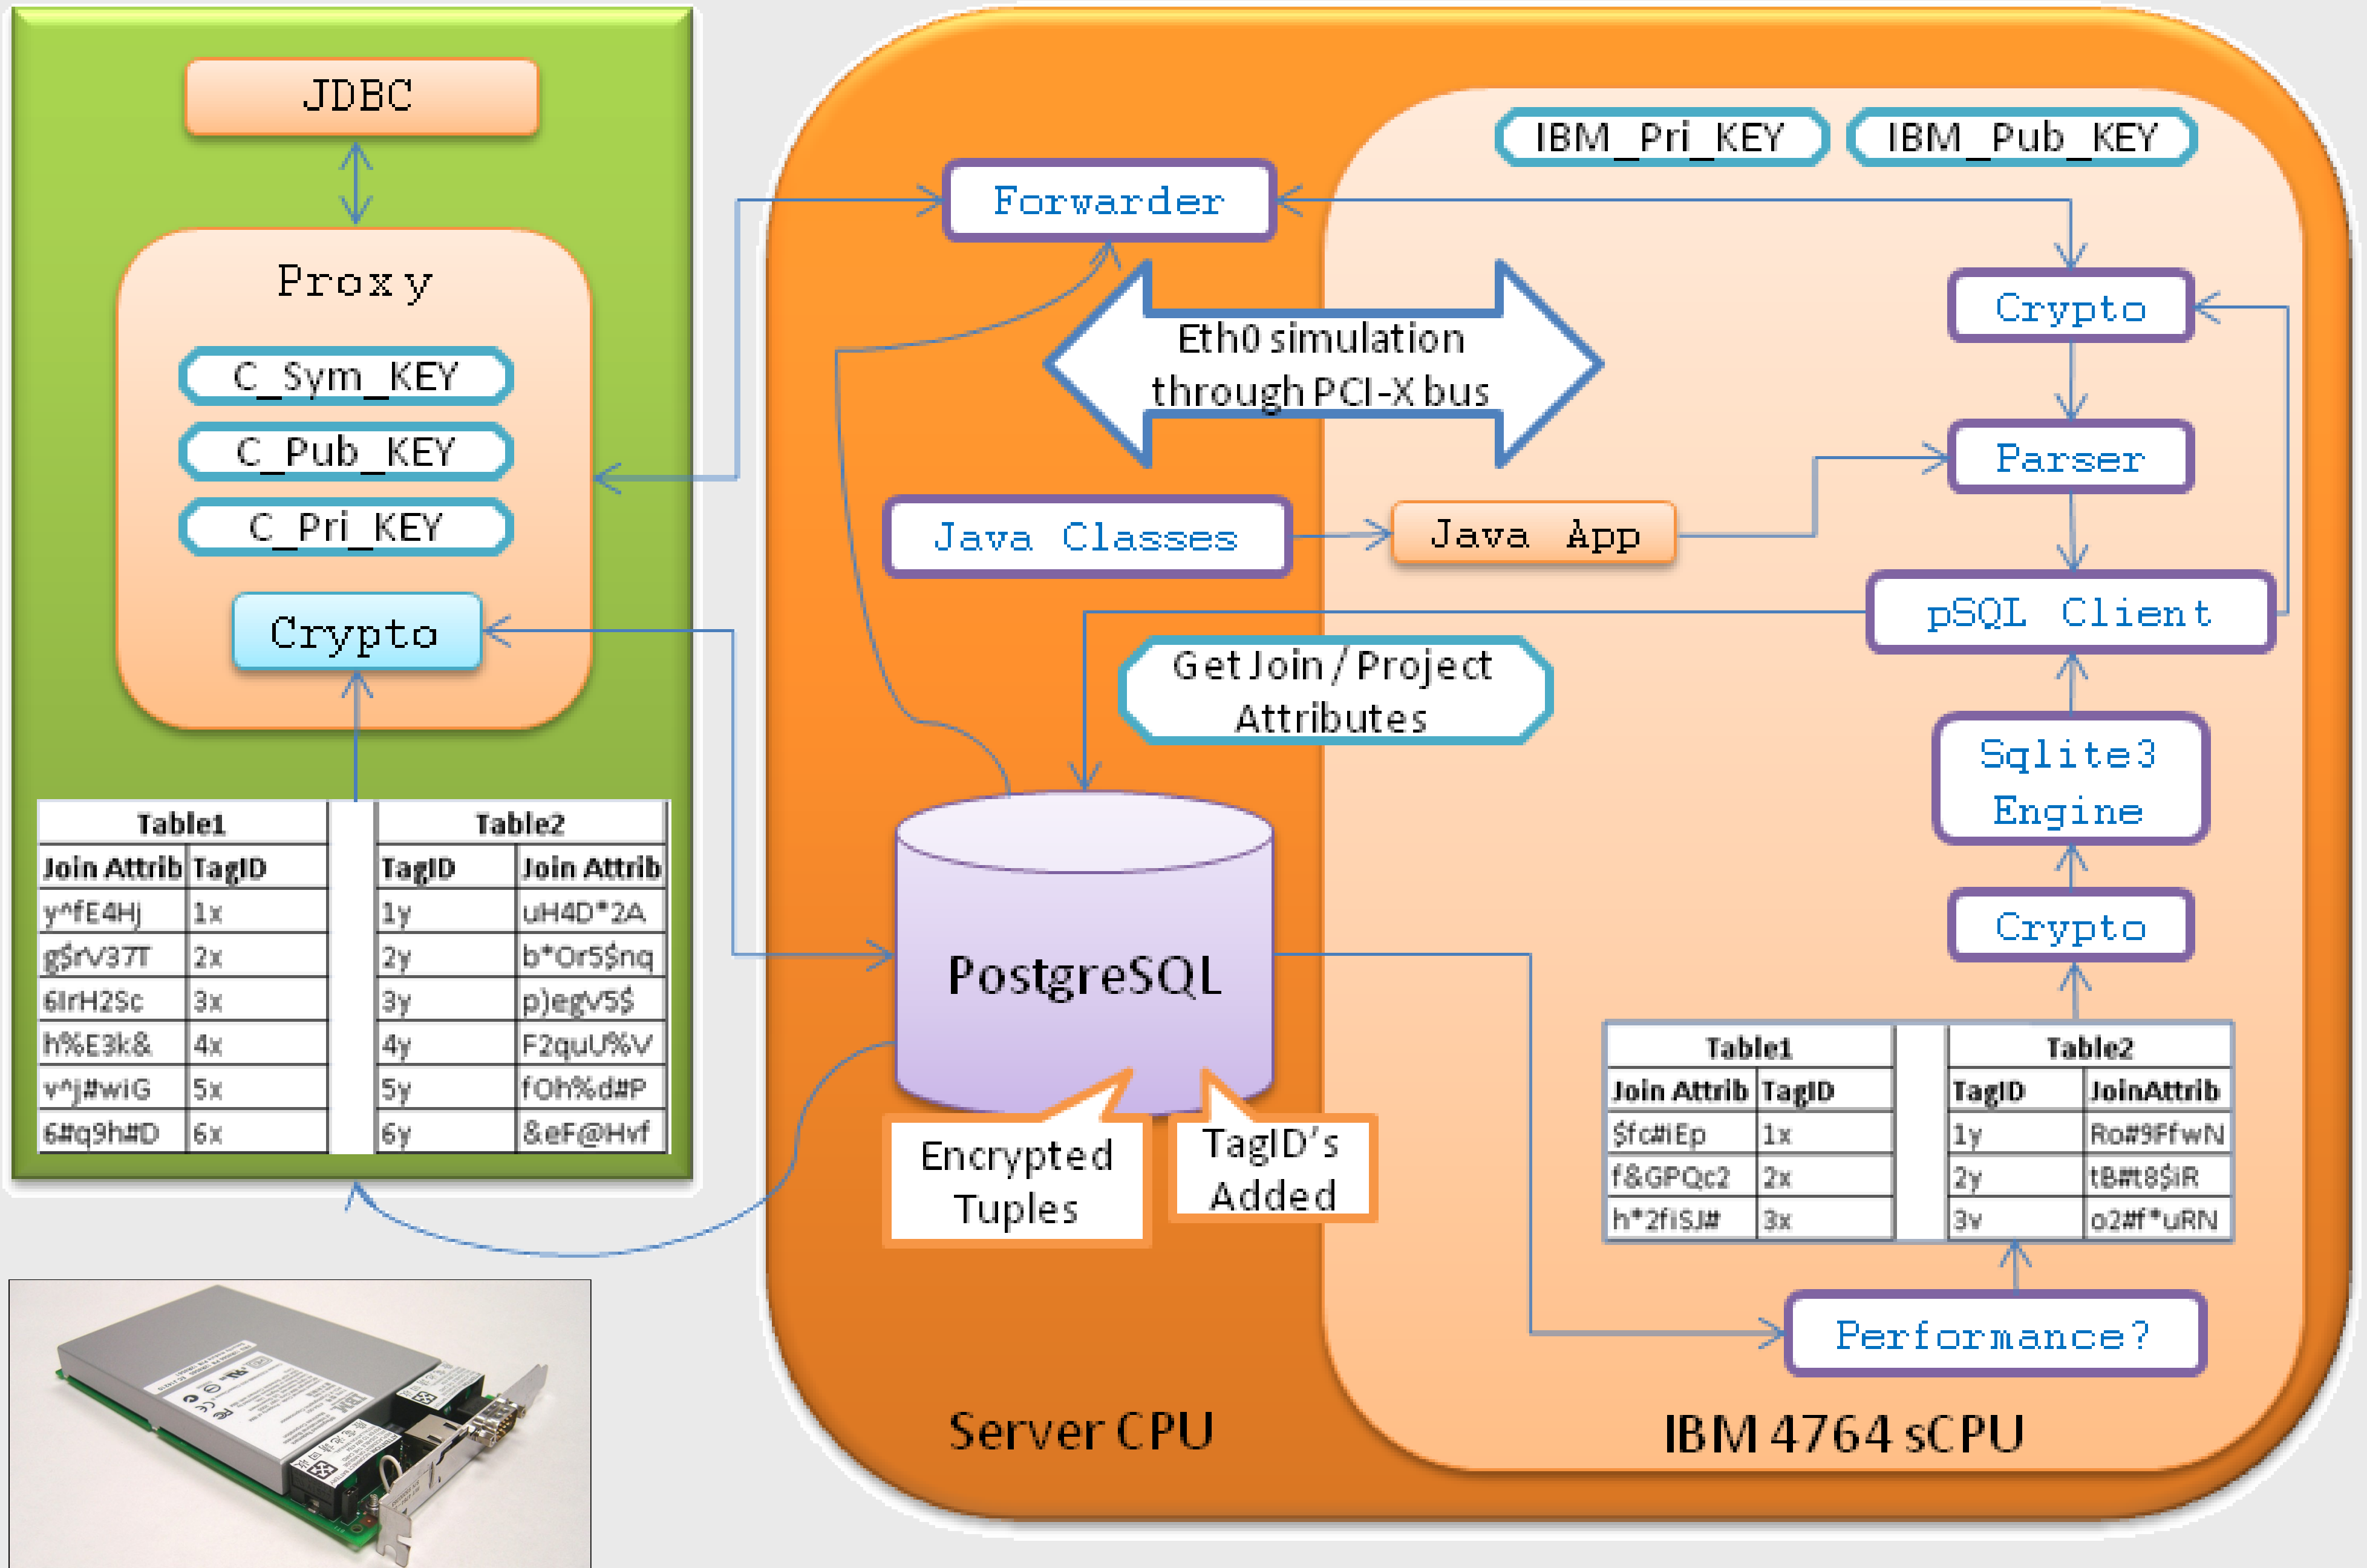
JDBC

Proxy

C_Sym_KEY

C_Pub_KEY

C_Pri_KEY

Crypto

| Table1 | |
|---|---|
| Join Attrib | TagID |
| y^fE4Hj | 1x |
| g$rV37T | 2x |
| 6IrH2Sc | 3x |
| h%E3k& | 4x |
| v^j#wiG | 5x |
| 6#q9h#D | 6x |

| Table2 | |
|---|---|
| TagID | Join Attrib |
| 1y | uH4D*2A |
| 2y | b*Or5$nq |
| 3y | p)egV5$ |
| 4y | F2quU%V |
| 5y | fOh%d#P |
| 6y | &eF@Hvf |

IBM_Pri_KEY

IBM_Pub_KEY

Forwarder

Eth0 simulation through PCI-X bus

Crypto

Parser

Java Classes

Java App

pSQL Client

Get Join / Project Attributes

Sqlite3 Engine

PostgreSQL

Crypto

Encrypted Tuples

TagID's Added

| Table1 | |
|---|---|
| Join Attrib | TagID |
| $fc#iEp | 1x |
| f&GPQc2 | 2x |
| h*2fiSJ# | 3x |

| Table2 | |
|---|---|
| TagID | JoinAttrib |
| 1y | Ro#9FfwN |
| 2y | tB#t8$iR |
| 3y | o2#f*uRN |

Performance?

Server CPU

IBM 4764 sCPU